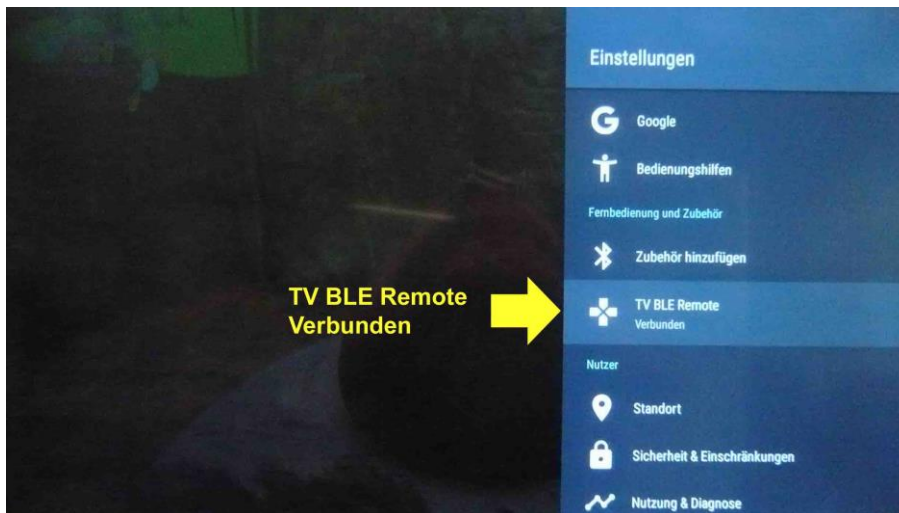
TV BLE Remote
Verbunden

Einstellungen

Google

Bedienungshilfen

Fernbedienung und Zubehör

Zubehör hinzufügen

TV BLE Remote
Verbunden

Nutzer

Standort

Sicherheit & Einschränkungen

Nutzung & Diagnose